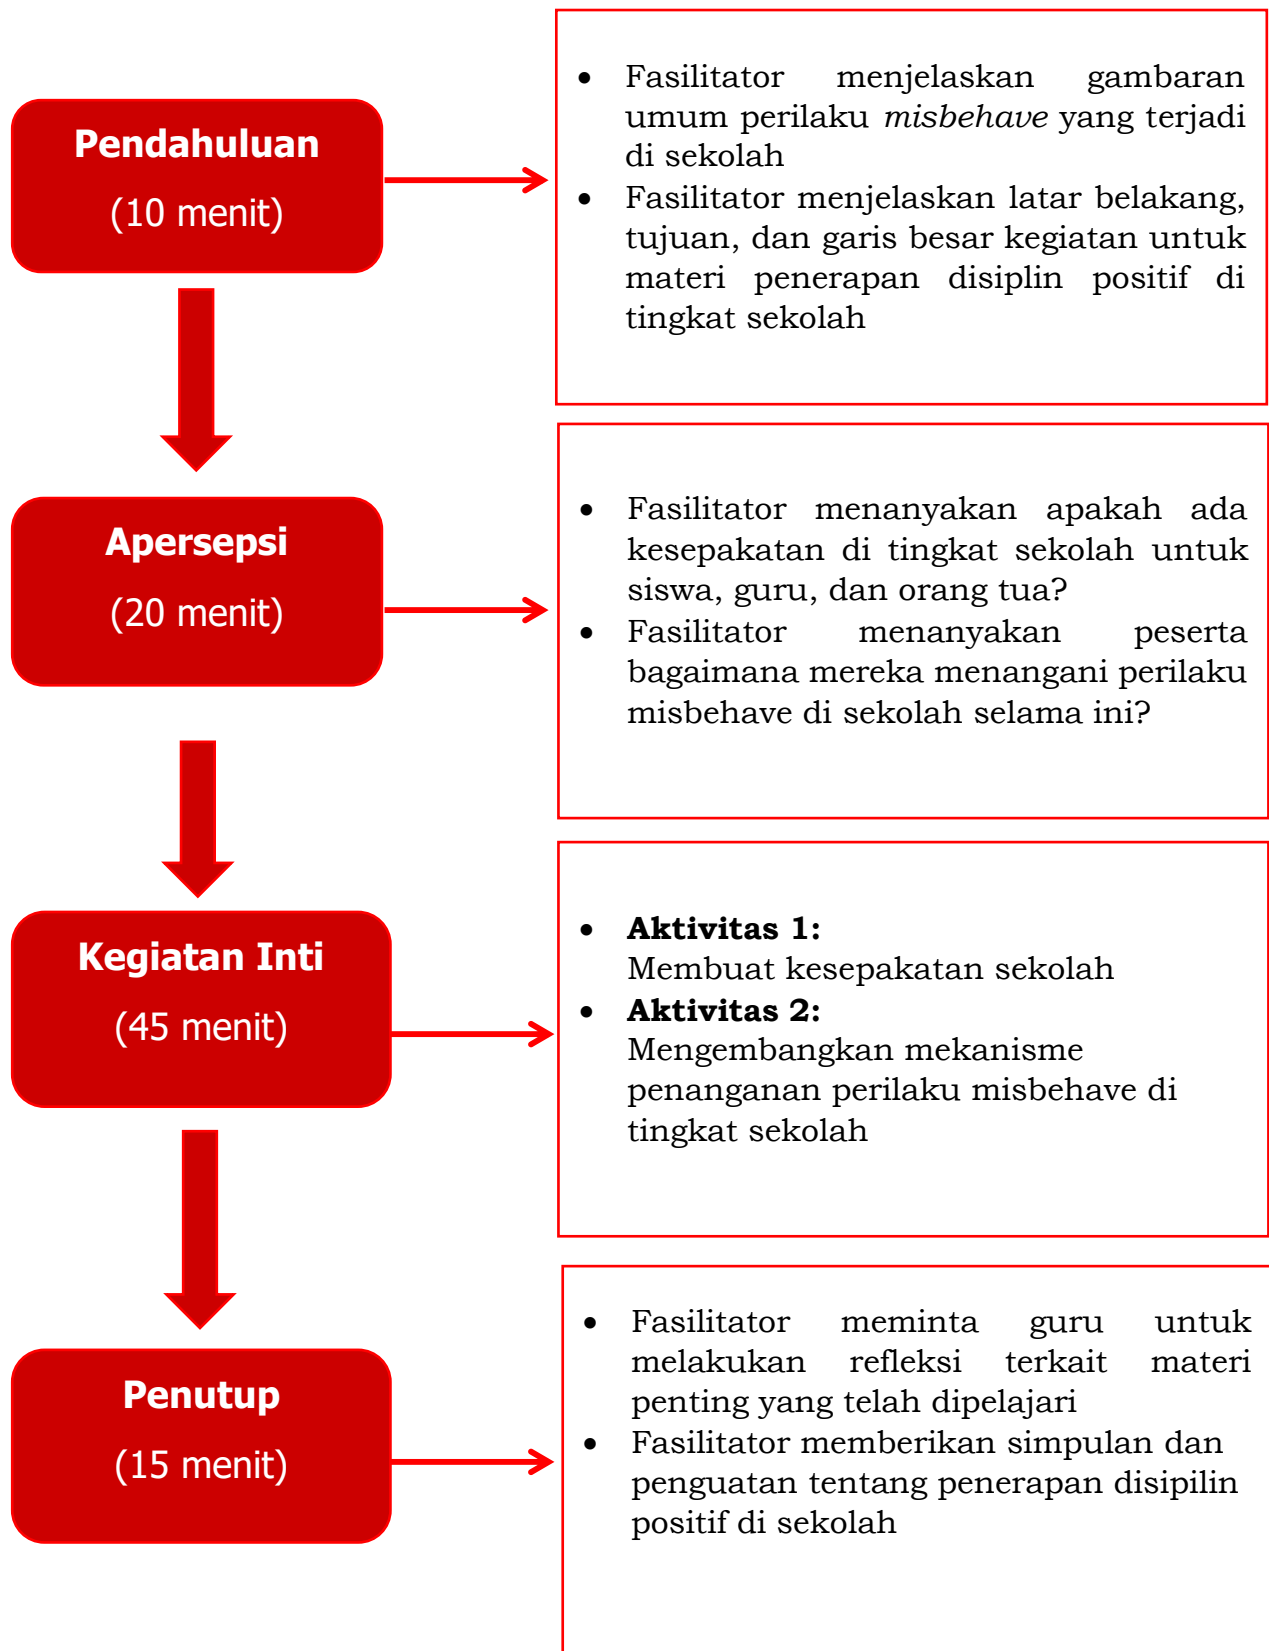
**Pendahuluan**

(10 menit)

- Fasilitator menjelaskan gambaran umum perilaku *misbehave* yang terjadi di sekolah
- Fasilitator menjelaskan latar belakang, tujuan, dan garis besar kegiatan untuk materi penerapan disiplin positif di tingkat sekolah

**Apersepsi**

(20 menit)

- Fasilitator menanyakan apakah ada kesepakatan di tingkat sekolah untuk siswa, guru, dan orang tua?
- Fasilitator menanyakan peserta bagaimana mereka menangani perilaku misbehave di sekolah selama ini?

**Kegiatan Inti**

(45 menit)

- **Aktivitas 1:** Membuat kesepakatan sekolah
- **Aktivitas 2:** Mengembangkan mekanisme penanganan perilaku misbehave di tingkat sekolah

**Penutup**

(15 menit)

- Fasilitator meminta guru untuk melakukan refleksi terkait materi penting yang telah dipelajari
- Fasilitator memberikan simpulan dan penguatan tentang penerapan disipilin positif di sekolah